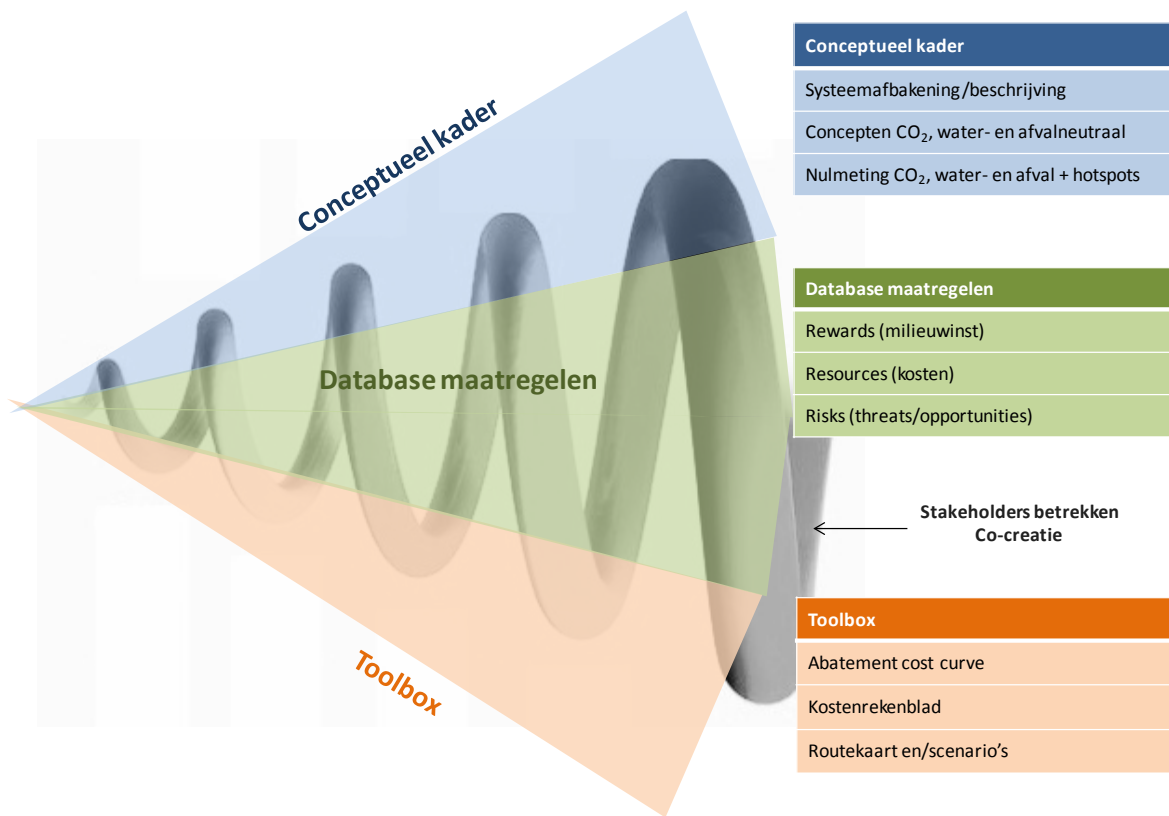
Conceptueel kader

Database maatregelen

Toolbox

| Conceptueel kader |
|---|
| Systeemafbakening /beschrijving |
| Concepten $CO_2$, water- en afvalneutraal |
| Nulmeting $CO_2$, water- en afval + hotspots |

| Database maatregelen |
|---|
| Rewards (milieuwinst) |
| Resources (kosten) |
| Risks (threats/opportunities) |

Stakeholders betrekken
Co-creatie

| Toolbox |
|---|
| Abatement cost curve |
| Kostenrekenblad |
| Routekaart en/scenario's |